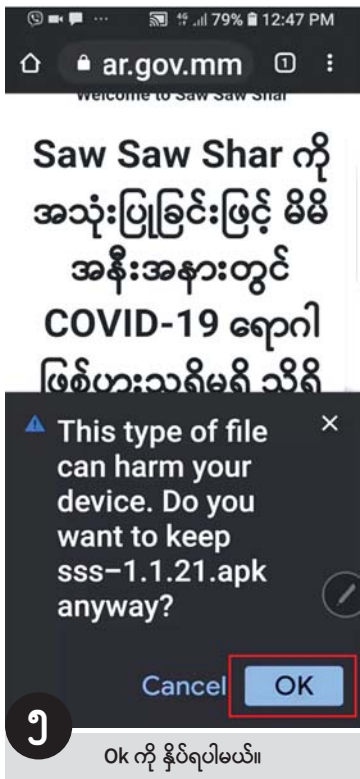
79% 12:47 PM

ar.gov.mm

1

Welcome to Saw Saw Shar

Saw Saw Shar ကို အသုံးပြုခြင်းဖြင့် မိမိ အနီးအနားတွင် COVID-19 ရောဂါ ဖြစ်ပွားသရိမရှိ သိရှိ

This type of file can harm your device. Do you want to keep sss-1.1.21.apk anyway?

Cancel

OK

၇

Ok ကို နှိပ်ရပါမယ်။